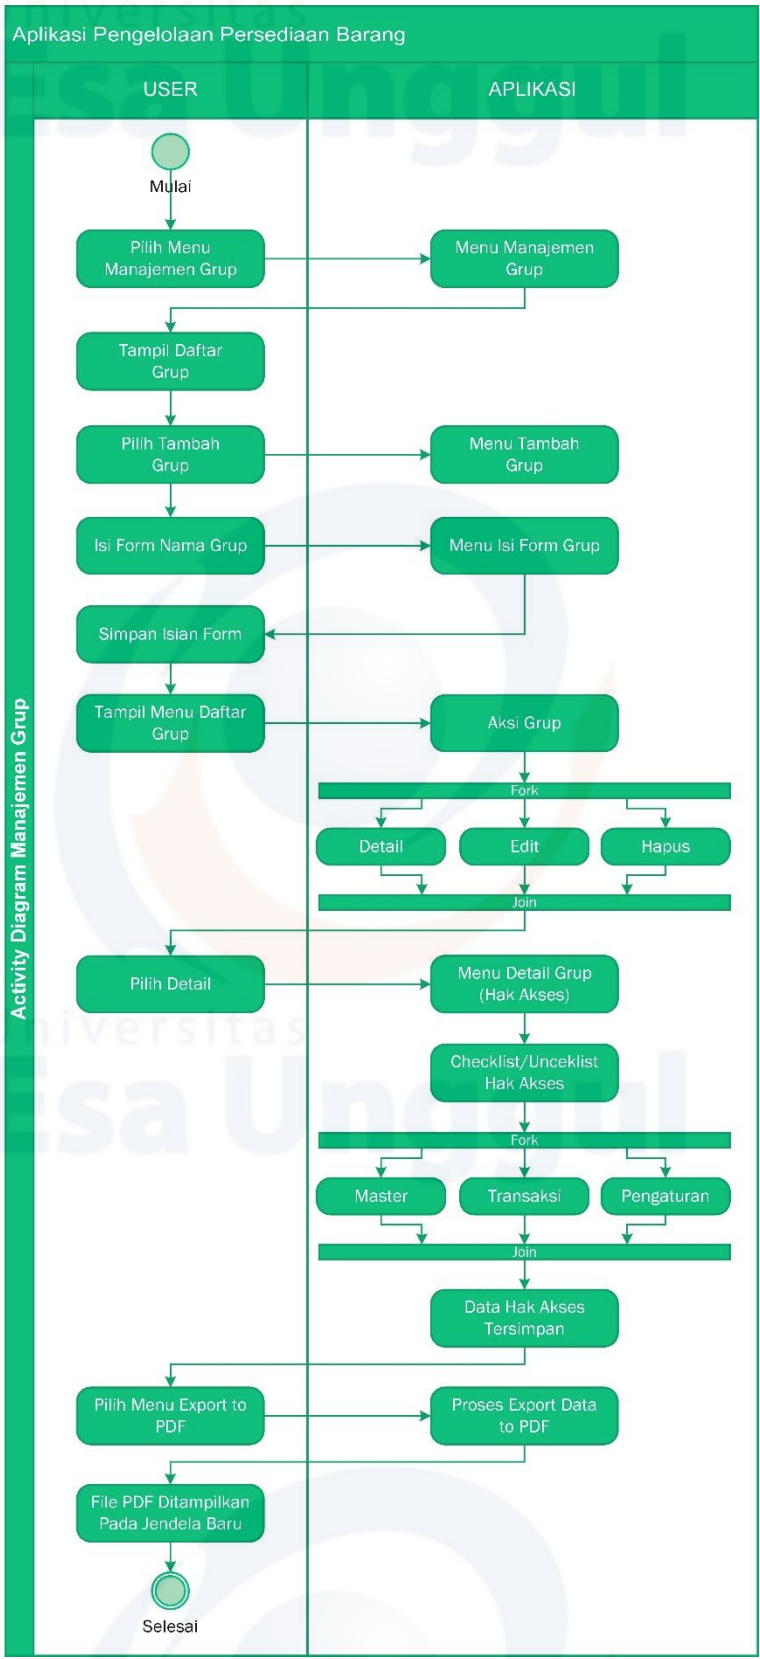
Aplikasi Pengelolaan Persediaan Barang

Activity Diagram Manajemen Grup

USER

APLIKASI

Mulai

Pilih Menu Manajemen Grup

Menu Manajemen Grup

Tampil Daftar Grup

Pilih Tambah Grup

Menu Tambah Grup

Isi Form Nama Grup

Menu Isi Form Grup

Simpan Isian Form

Tampil Menu Daftar Grup

Aksi Grup

Fork

Detail

Edit

Hapus

Join

Pilih Detail

Menu Detail Grup (Hak Akses)

Checklist/Unceklist Hak Akses

Fork

Master

Transaksi

Pengaturan

Join

Data Hak Akses Tersimpan

Pilih Menu Export to PDF

Proses Export Data to PDF

File PDF Ditampilkan Pada Jendela Baru

Selesai

Universitas Esa Unggul

Universitas Esa Unggul